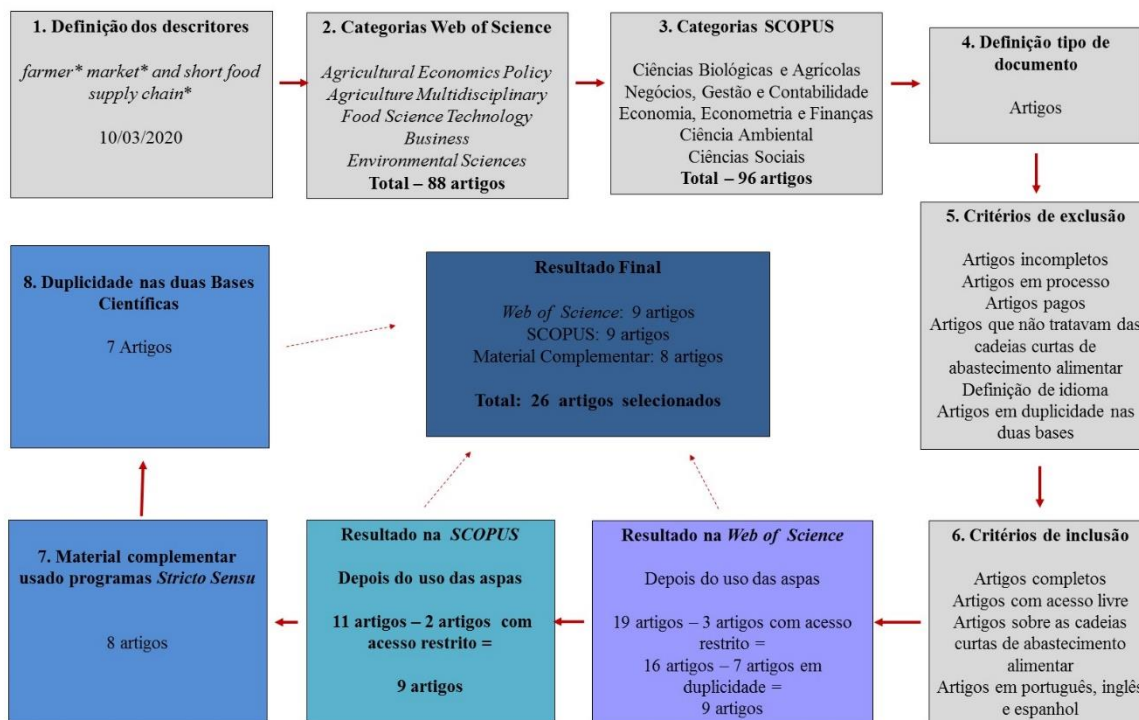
1. Definição dos descritores

farmer* market* and short food supply chain*

10/03/2020

2. Categorias Web of Science

Agricultural Economics Policy
Agriculture Multidisciplinary
Food Science Technology
Business
Environmental Sciences
Total – 88 artigos

3. Categorias SCOPUS

Ciências Biológicas e Agrícolas
Negócios, Gestão e Contabilidade
Economia, Econometria e Finanças
Ciência Ambiental
Ciências Sociais
Total – 96 artigos

4. Definição tipo de documento

Artigos

5. Critérios de exclusão

Artigos incompletos
Artigos em processo
Artigos pagos
Artigos que não tratavam das cadeias curtas de abastecimento alimentar
Definição de idioma
Artigos em duplicidade nas duas bases

6. Critérios de inclusão

Artigos completos
Artigos com acesso livre
Artigos sobre as cadeias curtas de abastecimento alimentar
Artigos em português, inglês e espanhol

Resultado na Web of Science

Depois do uso das aspas

19 artigos – 3 artigos com acesso restrito =
16 artigos – 7 artigos em duplicidade =
9 artigos

Resultado na SCOPUS

Depois do uso das aspas

11 artigos – 2 artigos com acesso restrito =

9 artigos

7. Material complementar usado programas Stricto Sensu

8 artigos

8. Duplicidade nas duas Bases Científicas

7 Artigos

Resultado Final

Web of Science: 9 artigos
SCOPUS: 9 artigos
Material Complementar: 8 artigos

Total: 26 artigos selecionados